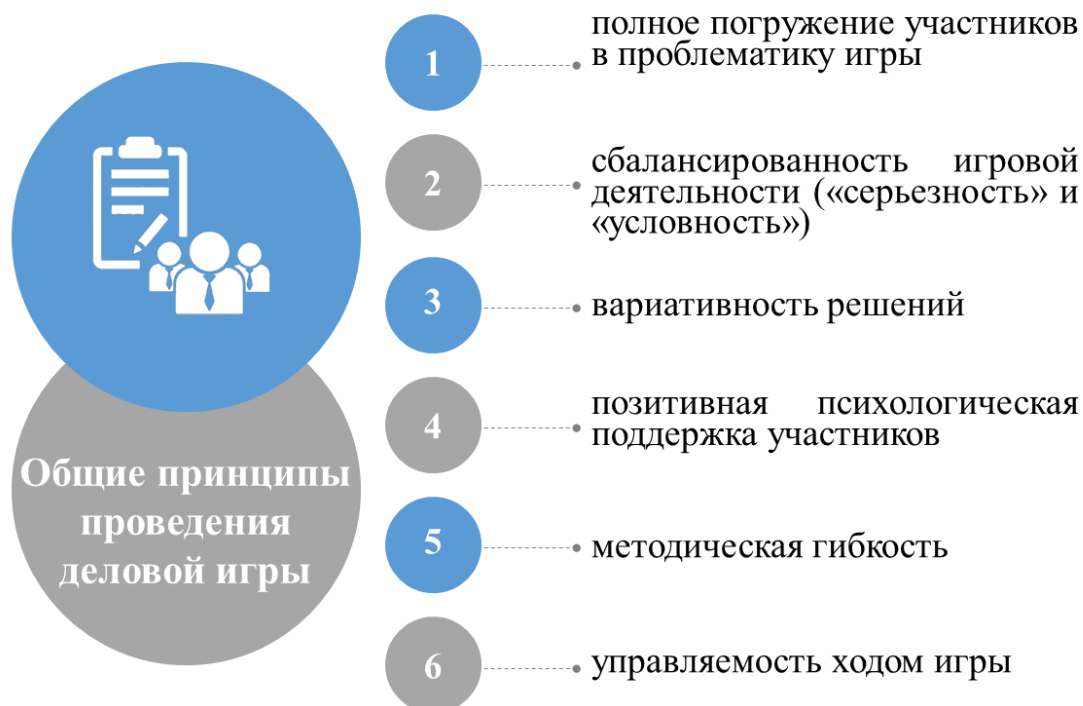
Общие принципы проведения деловой игры

1
полное погружение участников в проблематику игры

2
сбалансированность игровой деятельности («серьезность» и «условность»)

3
вариативность решений

4
позитивная психологическая поддержка участников

5
методическая гибкость

6
управляемость ходом игры